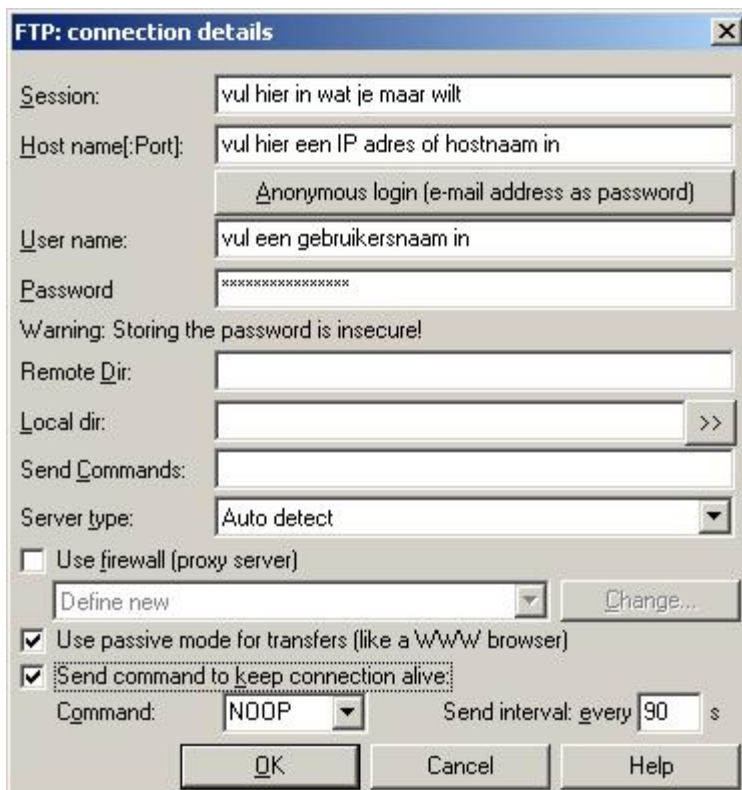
FTP: connection details

Session: vul hier in wat je maar wilt

Host name[:Port]: vul hier een IP adres of hostnaam in

Anonymous login (e-mail address as password)

User name: vul een gebruikersnaam in

Password ****************

Warning: Storing the password is insecure!

Remote Dir:

Local dir: >>

Send Commands:

Server type: Auto detect

Use firewall (proxy server)

Define new

Change...

Use passive mode for transfers (like a WWW browser)

Send command to keep connection alive:

Command: NOOP

Send interval: every 90 s

OK

Cancel

Help